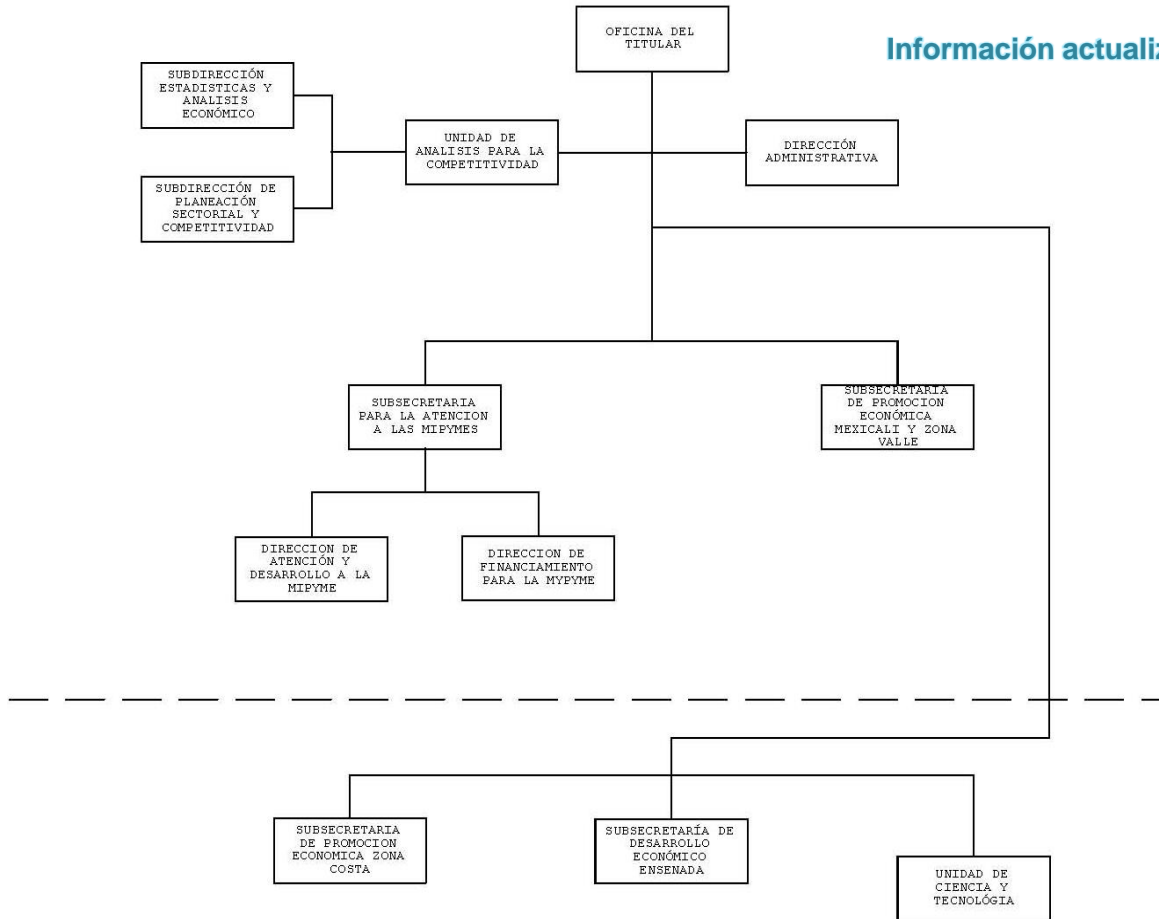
OFICINA DEL TITULAR

Información actualiz

SUBDIRECCIÓN ESTADISTICAS Y ANALISIS ECONÓMICO

SUBDIRECCIÓN DE PLANEACIÓN SECTORIAL Y COMPETITIVIDAD

UNIDAD DE ANALISIS PARA LA COMPETITIVIDAD

DIRECCIÓN ADMINISTRATIVA

SUBSECRETARIA PARA LA ATENCION A LAS MIPYMES

SUBSECRETARIA DE PROMOCION ECONÓMICA MEXICALI Y ZONA VALLE

DIRECCION DE ATENCIÓN Y DESARROLLO A LA MIPYME

DIRECCION DE FINANCIAMIENTO PARA LA MYPYME

SUBSECRETARIA DE PROMOCION ECONOMICA ZONA COSTA

SUBSECRETARÍA DE DESARROLLO ECONÓMICO ENSENADA

UNIDAD DE CIENCIA Y TECNOLÓGIA